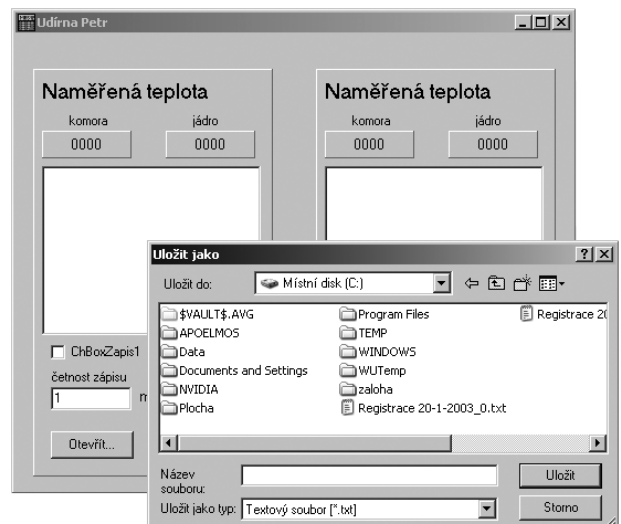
Udírna Petr

Naměřená teplota
komora
jádro
0000
0000

Naměřená teplota
komora
jádro
0000
0000

ChBoxZapis1
četnost zápisu
1
m

Otevřít...

Uložit jako
?
X
Uložit do:
Místní disk (C:)

$VAULT$.AVG
APOELMOS
Data
Documents and Settings
NVIDIA
Plocha
Program Files
TEMP
WINDOWS
WUTemp
zaloha
Registrace 20-1-2003_0.txt
Registrace 2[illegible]

Název souboru:
Uložit
Uložit jako typ:
Textový soubor [*.txt]
Storno